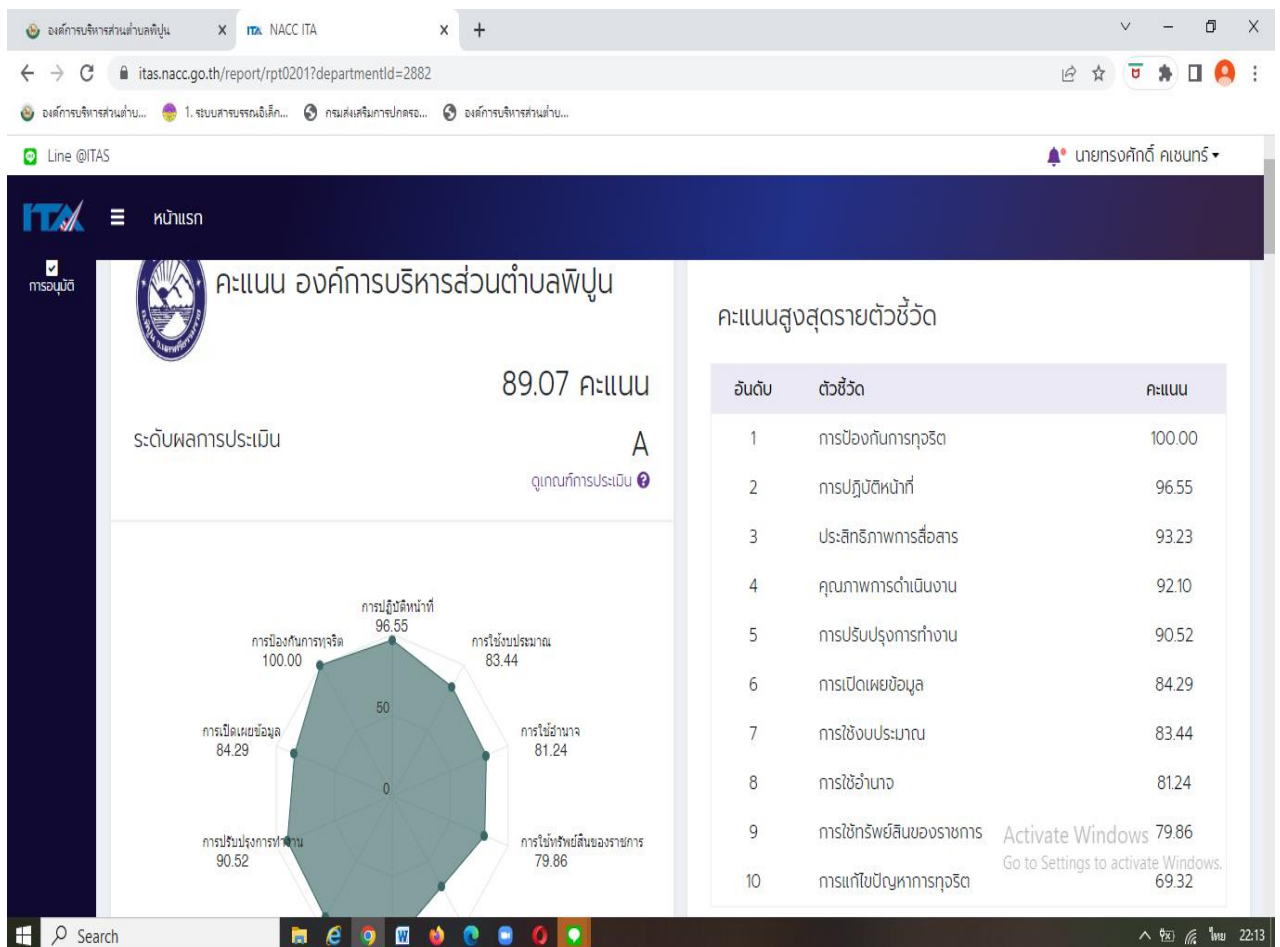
องค์การบริหารส่วนตำบลพิปูน × NACC ITA × +

itas.nacc.go.th/report/rpt0201?departmentId=2882

องค์การบริหารส่วนตำบ... 1. ระบบสารบรรณอิเล็ก... กรมส่งเสริมการปกครอ... องค์การบริหารส่วนตำบ...

Line @ITAS

นายทรงศักดิ์ คเชนทร์

ITA หน้าแรก

การอนุมัติ

คะแนน องค์การบริหารส่วนตำบลพิปูน

89.07 คะแนน

ระดับผลการประเมิน A

ดูเกณฑ์การประเมิน

การปฏิบัติหน้าที่ 96.55
การใช้งบประมาณ 83.44
การใช้อำนาจ 81.24
การใช้ทรัพย์สินของราชการ 79.86
การปรับปรุงการทำงาน 90.52
การเปิดเผยข้อมูล 84.29
การป้องกันการทุจริต 100.00
50
0

คะแนนสูงสุดรายตัวชี้วัด

| อันดับ | ตัวชี้วัด | คะแนน |
|---|---|---|
| 1 | การป้องกันการทุจริต | 100.00 |
| 2 | การปฏิบัติหน้าที่ | 96.55 |
| 3 | ประสิทธิภาพการสื่อสาร | 93.23 |
| 4 | คุณภาพการดำเนินงาน | 92.10 |
| 5 | การปรับปรุงการทำงาน | 90.52 |
| 6 | การเปิดเผยข้อมูล | 84.29 |
| 7 | การใช้งบประมาณ | 83.44 |
| 8 | การใช้อำนาจ | 81.24 |
| 9 | การใช้ทรัพย์สินของราชการ | 79.86 |
| 10 | การแก้ไขปัญหาการทุจริต | 69.32 |

Activate Windows
Go to Settings to activate Windows.

Search

ไทย 22:13